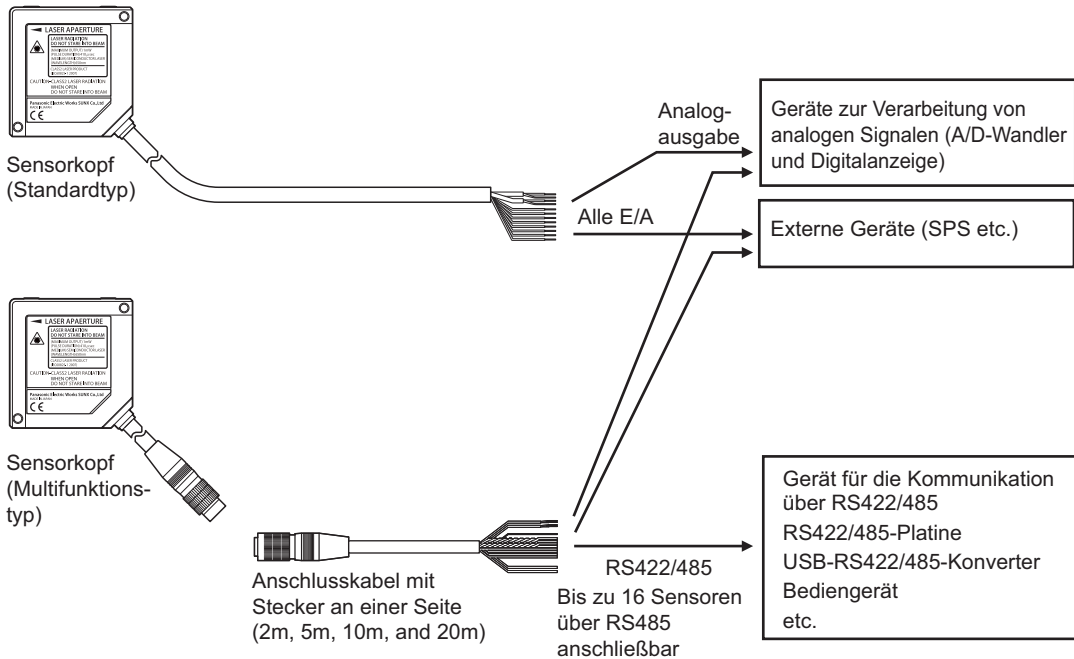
LASER APAERTURE
LASER RADIATION
DO NOT STARE INTO BEAM
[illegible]
CAUTION-CLASS2 LASER RADIATION WHEN OPEN
DO NOT STARE INTO BEAM
Panasonic Electric Works SUNX Co.,Ltd.
CE

Sensorkopf (Standardtyp)

Analog-ausgabe

Geräte zur Verarbeitung von analogen Signalen (A/D-Wandler und Digitalanzeige)

Alle E/A

Externe Geräte (SPS etc.)

LASER APAERTURE
LASER RADIATION
DO NOT STARE INTO BEAM
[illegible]
CAUTION-CLASS2 LASER RADIATION WHEN OPEN
DO NOT STARE INTO BEAM
Panasonic Electric Works SUNX Co.,Ltd.
CE

Sensorkopf (Multifunktions-typ)

Anschlusskabel mit Stecker an einer Seite (2m, 5m, 10m, and 20m)

RS422/485
Bis zu 16 Sensoren über RS485 anschließbar

Gerät für die Kommunikation über RS422/485
RS422/485-Platine
USB-RS422/485-Konverter
Bediengerät
etc.